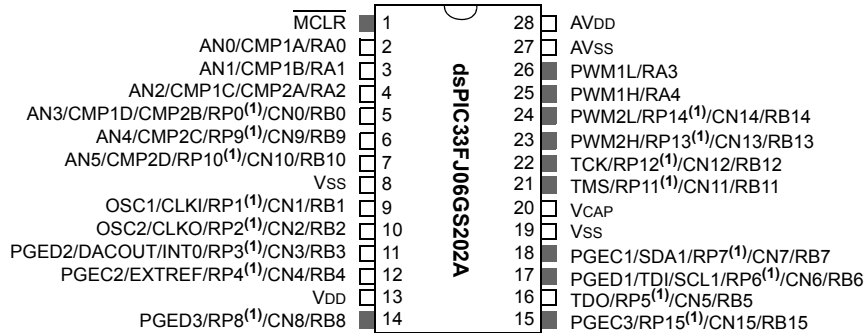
$\overline{\text{MCLR}}$ 1
AN0/CMP1A/RA0 2
AN1/CMP1B/RA1 3
AN2/CMP1C/CMP2A/RA2 4
AN3/CMP1D/CMP2B/RP0$^{(1)}$/CN0/RB0 5
AN4/CMP2C/RP9$^{(1)}$/CN9/RB9 6
AN5/CMP2D/RP10$^{(1)}$/CN10/RB10 7
VSS 8
OSC1/CLKI/RP1$^{(1)}$/CN1/RB1 9
OSC2/CLKO/RP2$^{(1)}$/CN2/RB2 10
PGED2/DACOUT/INT0/RP3$^{(1)}$/CN3/RB3 11
PGEC2/EXTREF/RP4$^{(1)}$/CN4/RB4 12
VDD 13
PGED3/RP8$^{(1)}$/CN8/RB8 14

dsPIC33FJ06GS202A

28 AVDD
27 AVSS
26 PWM1L/RA3
25 PWM1H/RA4
24 PWM2L/RP14$^{(1)}$/CN14/RB14
23 PWM2H/RP13$^{(1)}$/CN13/RB13
22 TCK/RP12$^{(1)}$/CN12/RB12
21 TMS/RP11$^{(1)}$/CN11/RB11
20 VCAP
19 VSS
18 PGEC1/SDA1/RP7$^{(1)}$/CN7/RB7
17 PGED1/TDI/SCL1/RP6$^{(1)}$/CN6/RB6
16 TDO/RP5$^{(1)}$/CN5/RB5
15 PGEC3/RP15$^{(1)}$/CN15/RB15